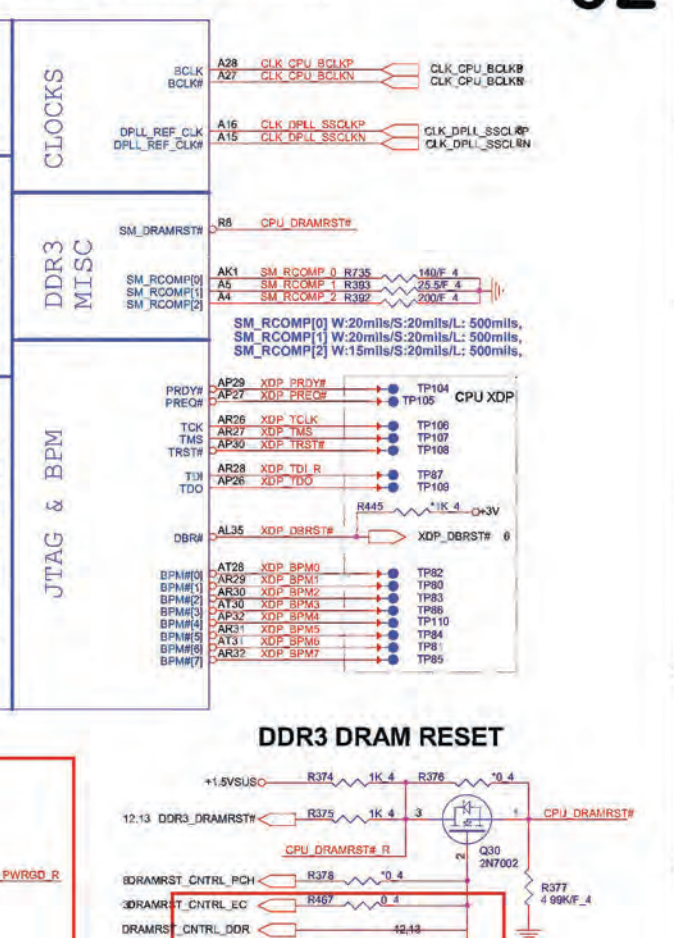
CLOCKS

BCLK A28 CLK_CPU_BCLKP CLK_CPU_BCLKP
BCLK# A27 CLK_CPU_BCLKN CLK_CPU_BCLKN

DPLL_REF_CLK A16 CLK_DPLL_SSCLKP CLK_DPLL_SSCLKP
DPLL_REF_CLK# A15 CLK_DPLL_SSCLKN CLK_DPLL_SSCLKN

DDR3 MISC

SM_DRAMRST# R8 CPU_DRAMRST#

SM_RCOMP[0] AK1 SM_RCOMP_0 R735 140/F_4
SM_RCOMP[1] A5 SM_RCOMP_1 R393 25.5/F_4
SM_RCOMP[2] A4 SM_RCOMP_2 R392 200/F_4

SM_RCOMP[0] W:20mils/S:20mils/L: 500mils,
SM_RCOMP[1] W:20mils/S:20mils/L: 500mils,
SM_RCOMP[2] W:15mils/S:20mils/L: 500mils,

JTAG & BPM

PRDY# AP29 XDP_PRDY# TP104
PREQ# AP27 XDP_PREQ# TP105 CPU XDP

TCK AR26 XDP_TCLK TP106
TMS AR27 XDP_TMS TP107
TRST# AP30 XDP_TRST# TP108

TDI AR28 XDP_TDI_R TP87
TDO AP26 XDP_TDO TP109

R445 *1K_4 +3V
DBR# AL35 XDP_DBRST# XDP_DBRST# 6

BPM#[0] AT28 XDP_BPM0 TP82
BPM#[1] AR29 XDP_BPM1 TP80
BPM#[2] AR30 XDP_BPM2 TP83
BPM#[3] AT30 XDP_BPM3 TP86
BPM#[4] AP32 XDP_BPM4 TP110
BPM#[5] AR31 XDP_BPM5 TP84
BPM#[6] AT31 XDP_BPM6 TP81
BPM#[7] AR32 XDP_BPM7 TP85

DDR3 DRAM RESET

+1.5VSUS R374 1K_4 R376 *0_4
12,13 DDR3_DRAMRST# R375 1K_4 3 1 CPU_DRAMRST#
CPU_DRAMRST#_R 2 Q30 2N7002
PWRGD_R
8DRAMRST_CNTRL_PCH R378 *0_4 R377 4.99K/F_4
3DRAMRST_CNTRL_EC R467 0_4
DRAMRST_CNTRL_DDR 12,13